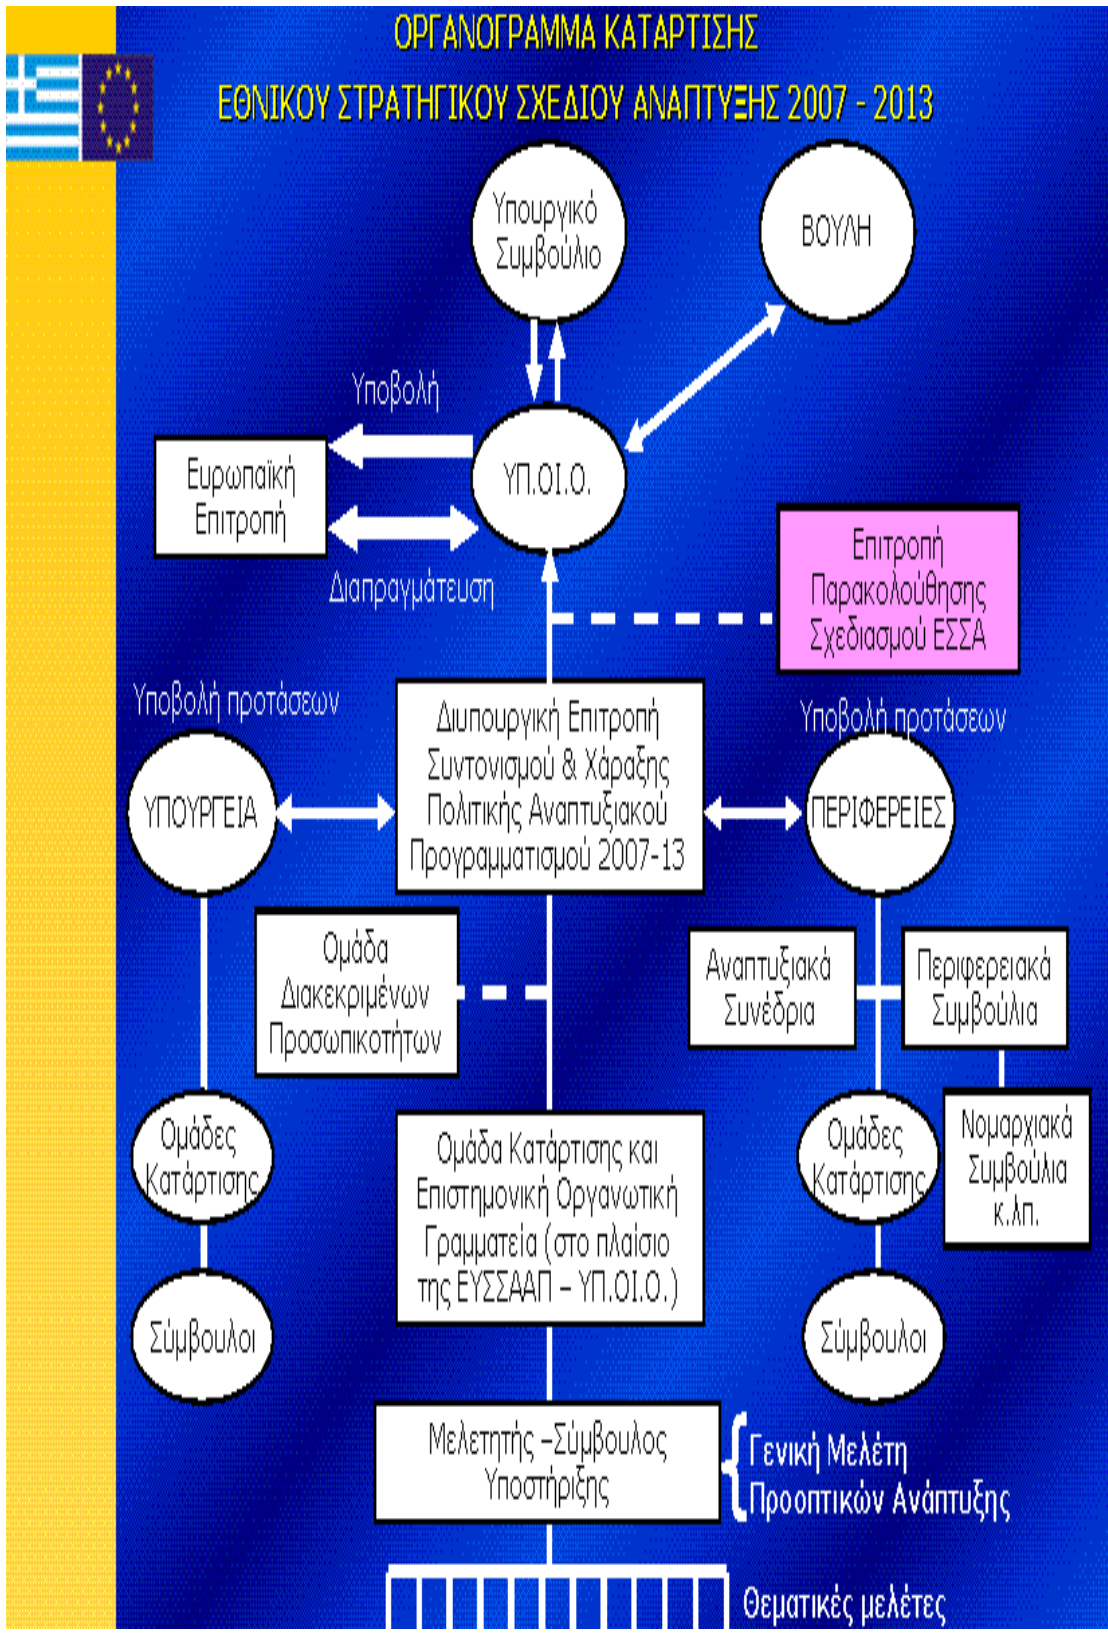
ΟΡΓΑΝΟΓΡΑΜΜΑ ΚΑΤΑΡΤΙΣΗΣ
ΕΘΝΙΚΟΥ ΣΤΡΑΤΗΓΙΚΟΥ ΣΧΕΔΙΟΥ ΑΝΑΠΤΥΞΗΣ 2007 - 2013

Υπουργικό Συμβούλιο

ΒΟΥΛΗ

Υποβολή

Ευρωπαϊκή Επιτροπή

ΥΠ.ΟΙ.Ο.

Διαπραγμάτευση

Επιτροπή Παρακολούθησης Σχεδιασμού ΕΣΣΑ

Υποβολή προτάσεων

Διυπουργική Επιτροπή Συντονισμού & Χάραξης Πολιτικής Αναπτυξιακού Προγραμματισμού 2007-13

Υποβολή προτάσεων

ΥΠΟΥΡΓΕΙΑ

ΠΕΡΙΦΕΡΕΙΕΣ

Ομάδα Διακεκριμένων Προσωπικοτήτων

Αναπτυξιακά Συνέδρια

Περιφερειακά Συμβούλια

Ομάδες Κατάρτισης

Ομάδα Κατάρτισης και Επιστημονική Οργανωτική Γραμματεία (στο πλαίσιο της ΕΥΣΣΑΑΠ – ΥΠ.ΟΙ.Ο.)

Ομάδες Κατάρτισης

Νομαρχιακά Συμβούλια κ.λπ.

Σύμβουλοι

Σύμβουλοι

Μελετητής –Σύμβουλος Υποστήριξης

Γενική Μελέτη Προοπτικών Ανάπτυξης

Θεματικές μελέτες